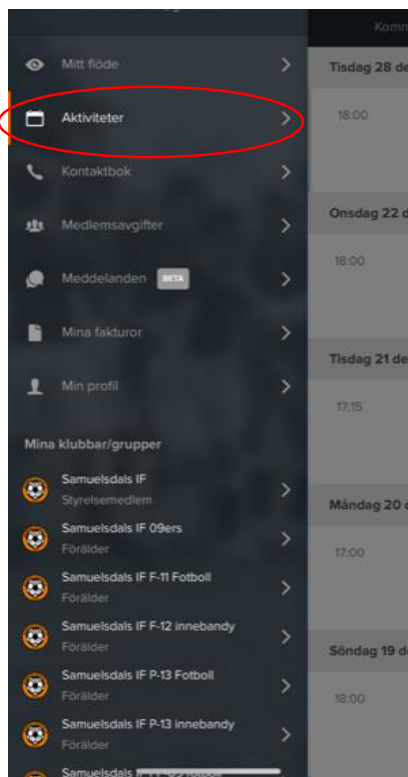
Mitt flöde

Aktiviteter

Kontaktbok

Medlemsavgifter

Meddelanden BETA

Mina fakturor

Min profil

Mina klubbar/grupper

Samuelsdals IF
Styrelsemedlem

Samuelsdals IF 09ers
Förälder

Samuelsdals IF F-11 Fotboll
Förälder

Samuelsdals IF F-12 innebandy
Förälder

Samuelsdals IF P-13 Fotboll
Förälder

Samuelsdals IF P-13 innebandy
Förälder

Samuelsdals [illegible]

Komm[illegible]

Tisdag 28 de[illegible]
18:00

Onsdag 22 d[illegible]
18:00

Tisdag 21 de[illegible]
17:15

Måndag 20 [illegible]
17:00

Söndag 19 d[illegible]
18:00